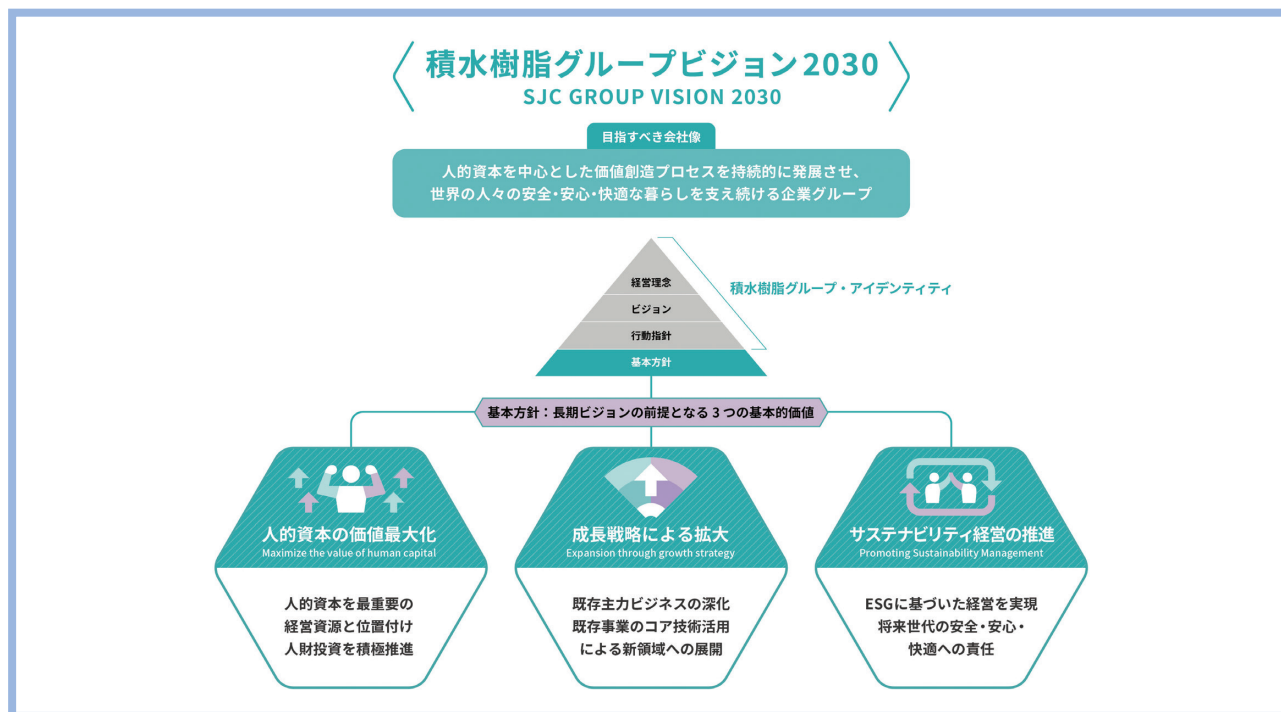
積水樹脂グループビジョン2030
SJC GROUP VISION 2030

目指すべき会社像

人的資本を中心とした価値創造プロセスを持続的に発展させ、
世界の人々の安全･安心･快適な暮らしを支え続ける企業グループ

経営理念
ビジョン
行動指針
基本方針

積水樹脂グループ・アイデンティティ

基本方針：長期ビジョンの前提となる 3 つの基本的価値

人的資本の価値最大化
Maximize the value of human capital

人的資本を最重要の
経営資源と位置付け
人財投資を積極推進

成長戦略による拡大
Expansion through growth strategy

既存主力ビジネスの深化
既存事業のコア技術活用
による新領域への展開

サステナビリティ経営の推進
Promoting Sustainability Management

ESGに基づいた経営を実現
将来世代の安全・安心・
快適への責任